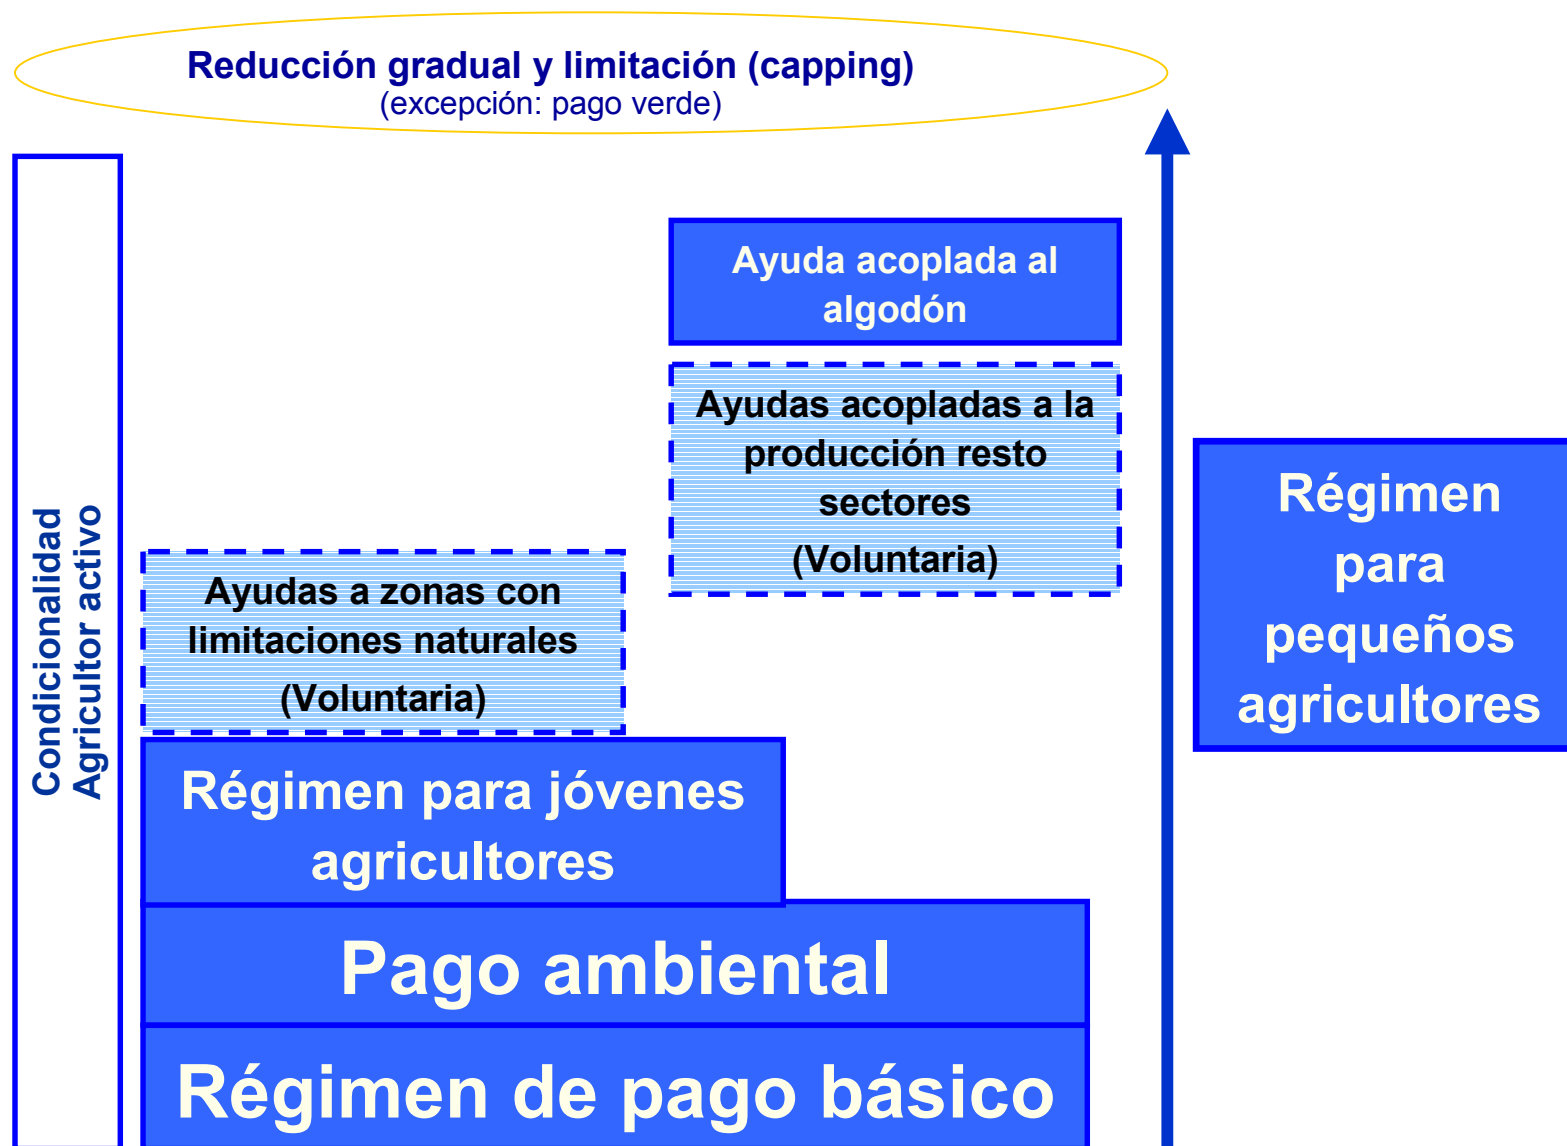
Reducción gradual y limitación (capping)
(excepción: pago verde)

Condicionalidad
Agricultor activo

Ayuda acoplada al algodón

Ayudas acopladas a la producción resto sectores
(Voluntaria)

Régimen para pequeños agricultores

Ayudas a zonas con limitaciones naturales
(Voluntaria)

Régimen para jóvenes agricultores

Pago ambiental

Régimen de pago básico